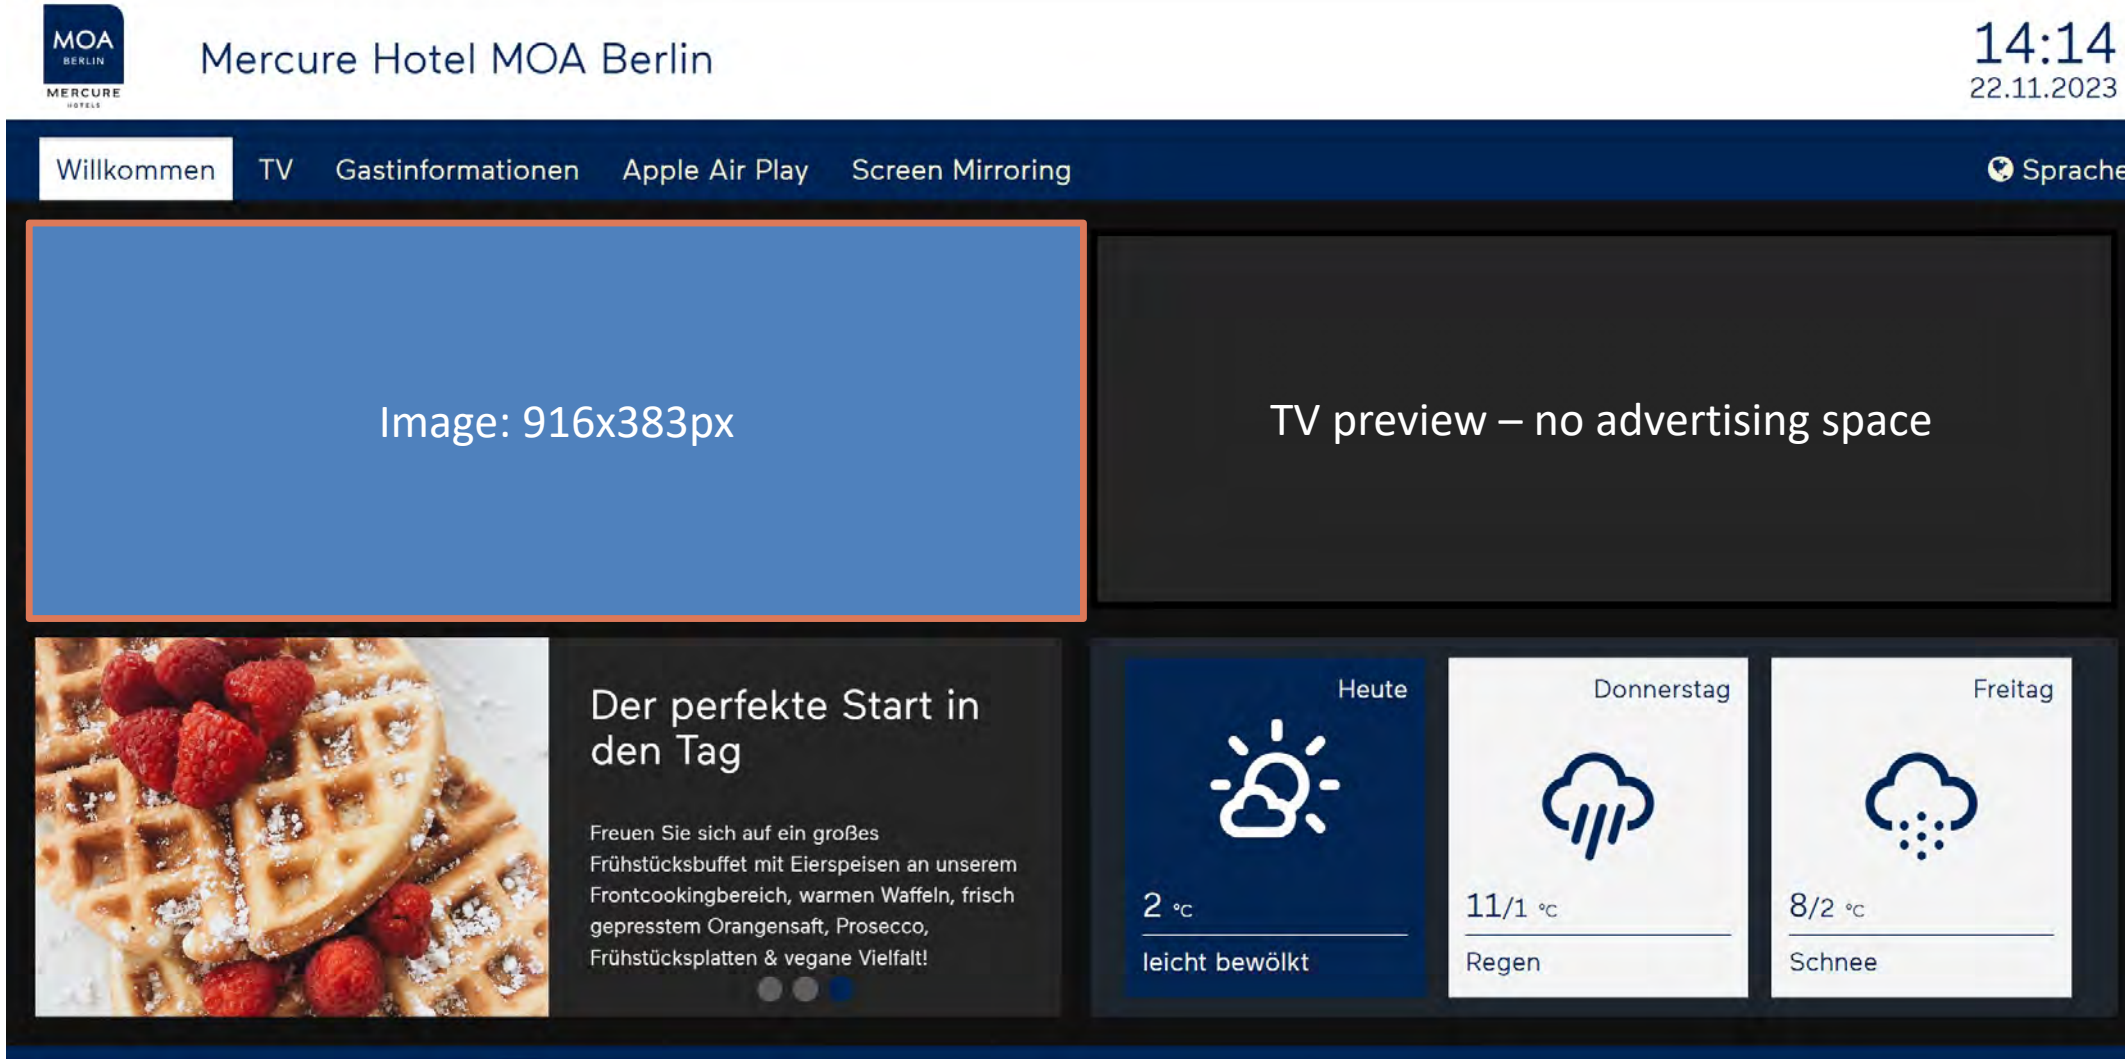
MOA
BERLIN
MERCURE
HOTELS

Mercure Hotel MOA Berlin

14:14
22.11.2023

Willkommen TV Gastinformationen Apple Air Play Screen Mirroring Sprache

Image: 916x383px

TV preview – no advertising space

Der perfekte Start in den Tag

Freuen Sie sich auf ein großes Frühstücksbuffet mit Eierspeisen an unserem Frontcookingbereich, warmen Waffeln, frisch gepresstem Orangensaft, Prosecco, Frühstücksplatten & vegane Vielfalt!

Heute
2 °C
leicht bewölkt

Donnerstag
11/1 °C
Regen

Freitag
8/2 °C
Schnee